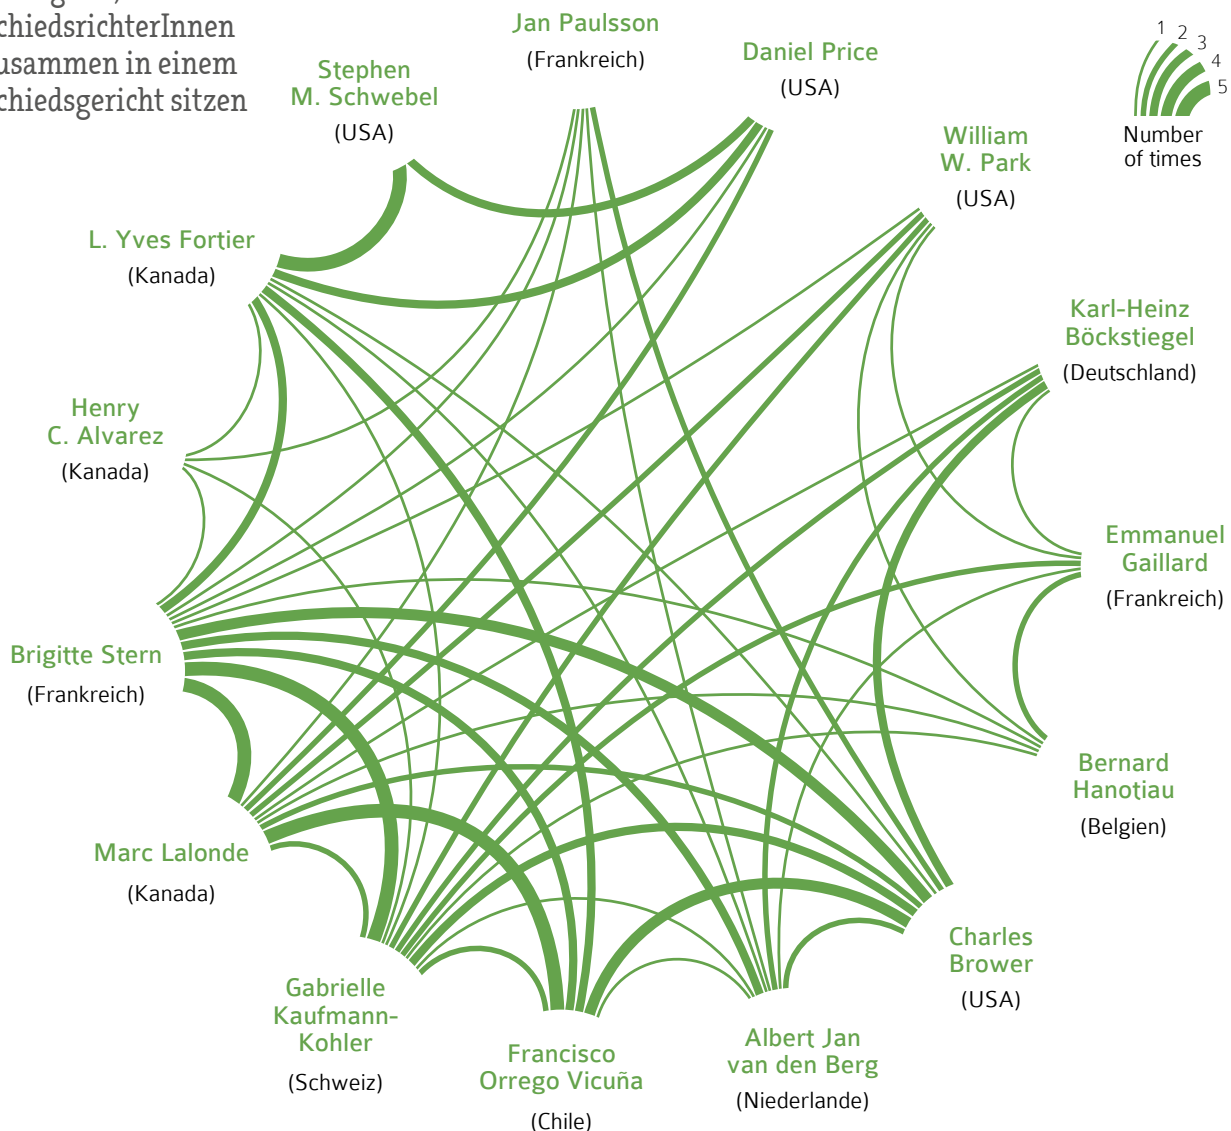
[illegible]
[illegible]chiedsrichterInnen
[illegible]usammen in einem
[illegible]chiedsgericht sitzen

Jan Paulsson
(Frankreich)

Daniel Price
(USA)

Stephen
M. Schwebel
(USA)

1 2 3 4 5
Number of times

William
W. Park
(USA)

L. Yves Fortier
(Kanada)

Karl-Heinz
Böckstiegel
(Deutschland)

Henry
C. Alvarez
(Kanada)

Emmanuel
Gaillard
(Frankreich)

Brigitte Stern
(Frankreich)

Bernard
Hanotiau
(Belgien)

Marc Lalonde
(Kanada)

Charles
Brower
(USA)

Gabrielle
Kaufmann-
Kohler
(Schweiz)

Francisco
Orrego Vicuña
(Chile)

Albert Jan
van den Berg
(Niederlande)